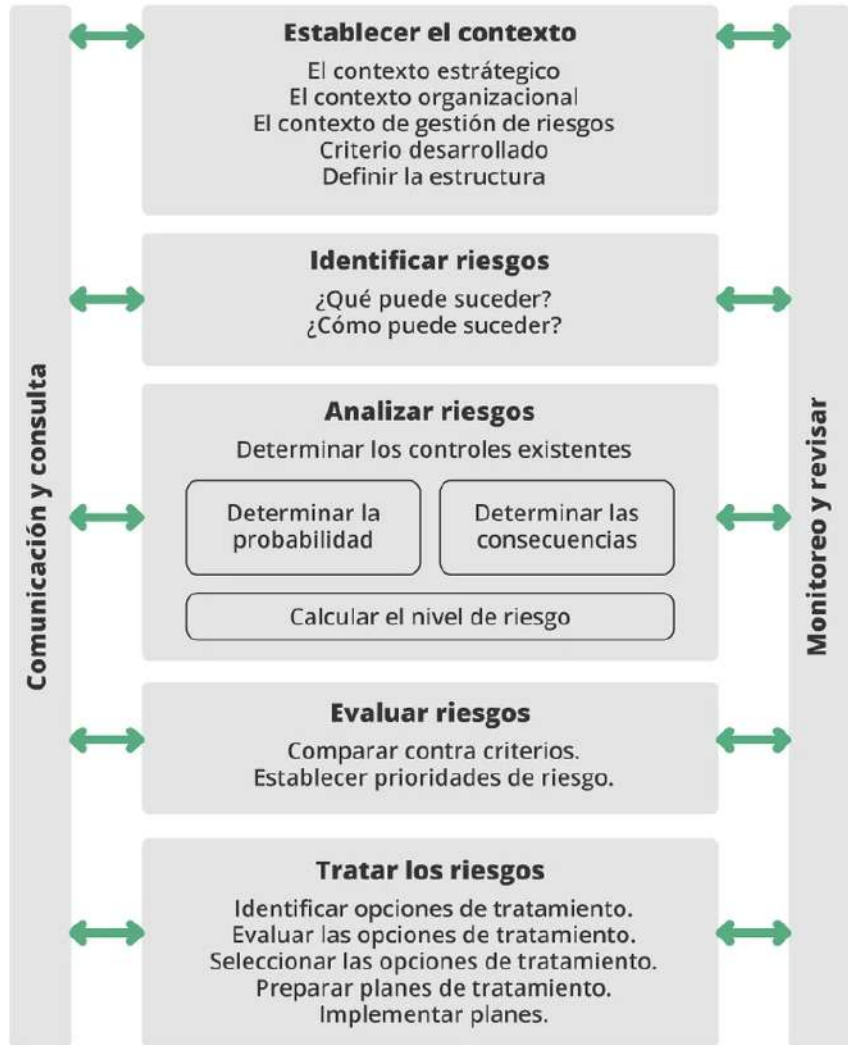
Comunicación y consulta

Establecer el contexto

El contexto estratégico
El contexto organizacional
El contexto de gestión de riesgos
Criterio desarrollado
Definir la estructura

Identificar riesgos

¿Qué puede suceder?
¿Cómo puede suceder?

Analizar riesgos

Determinar los controles existentes

Determinar la probabilidad

Determinar las consecuencias

Calcular el nivel de riesgo

Evaluar riesgos

Comparar contra criterios.
Establecer prioridades de riesgo.

Tratar los riesgos

Identificar opciones de tratamiento.
Evaluar las opciones de tratamiento.
Seleccionar las opciones de tratamiento.
Preparar planes de tratamiento.
Implementar planes.

Monitoreo y revisar